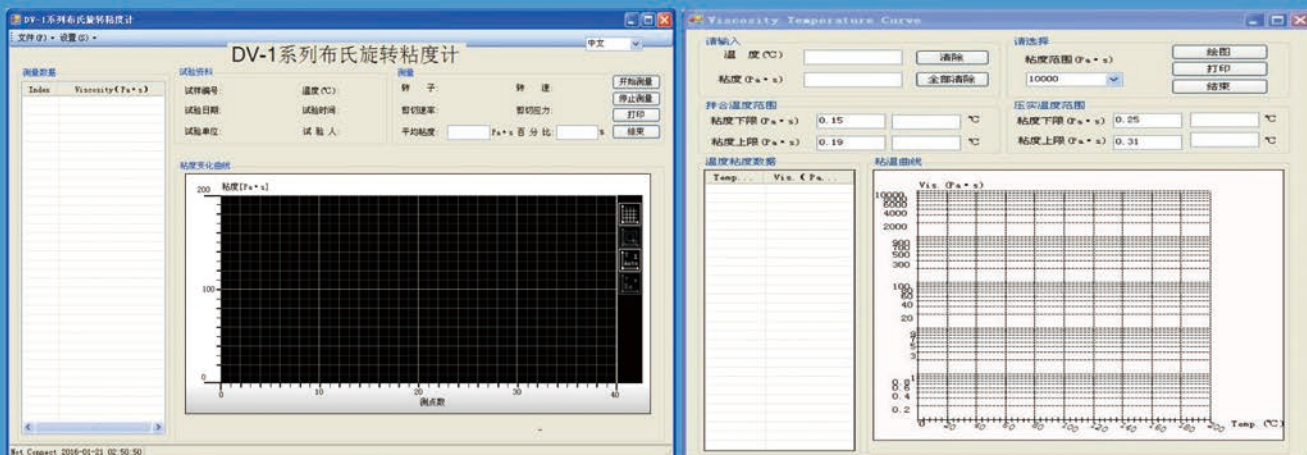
DV-1系列布氏旋转粘度计
文件(F) • 设置(S) •
中文
DV-1系列布氏旋转粘度计
测量数据
Index Viscosity(Pa•s)
试验资料
试样编号: 温度(℃):
试验日期: 试验时间:
试验单位: 试 验 人:
测量
转 子: 转 速:
剪切速率: 剪切应力:
平均粘度: Pa•s 百 分 比: %
开始测量
停止测量
打印
结束
粘度变化曲线
粘度[Pa•s]
200
100
0
0 10 20 30 40
测点数
Not Connect 2016-01-21 02:50:50

Viscosity Temperature Curve
请输入
温 度(℃)
粘度(Pa•s)
清除
全部清除
请选择
粘度范围(Pa•s)
10000
绘图
打印
结束
拌合温度范围
粘度下限(Pa•s) 0.15 ℃
粘度上限(Pa•s) 0.19 ℃
压实温度范围
粘度下限(Pa•s) 0.25 ℃
粘度上限(Pa•s) 0.31 ℃
温度粘度数据
Temp... Vis.(Pa...
粘温曲线
Vis.(Pa•s)
10000
8000
6000
4000
2000
900
800
600
500
300
100
80
60
40
20
9
8
5
3
0.9
0.8
0.4
0.2
0 20 40 60 80 100 120 140 160 180 200 Temp.(℃)